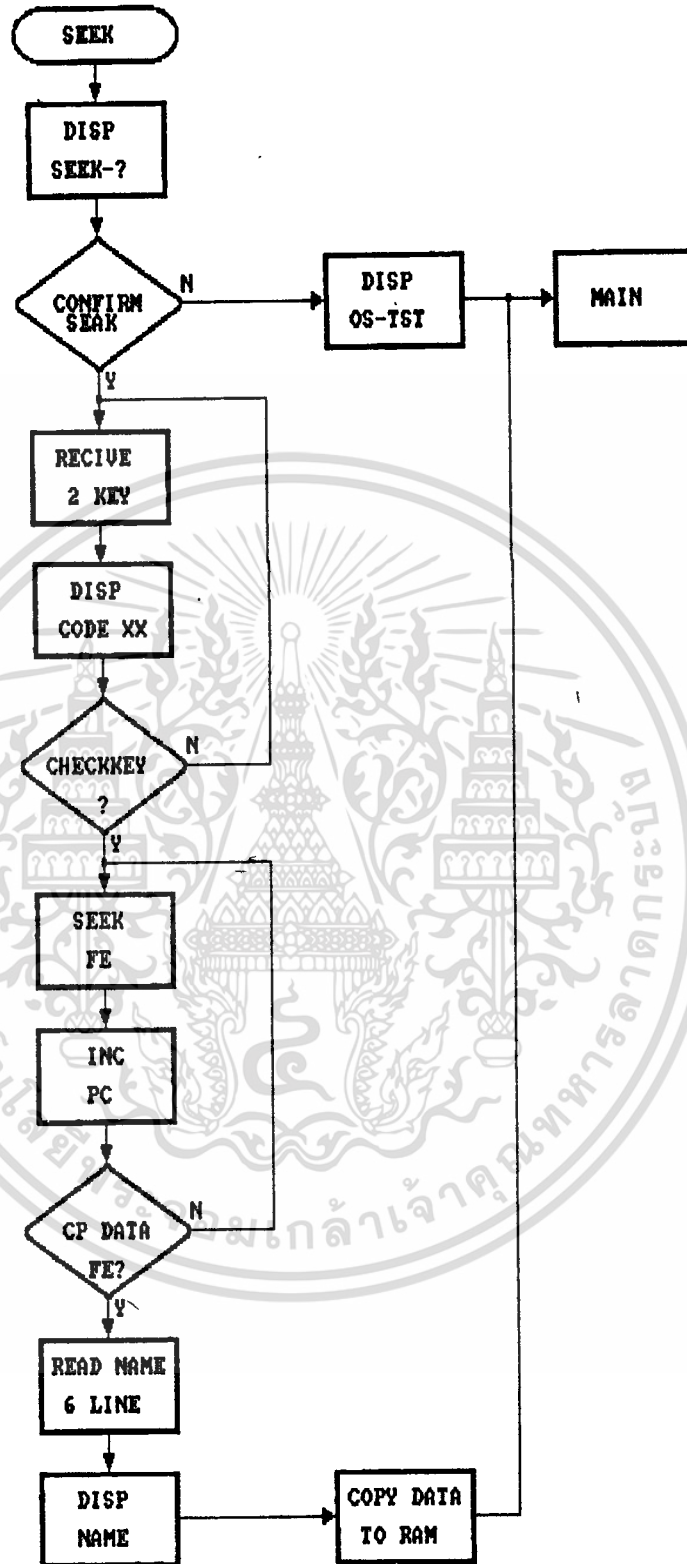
SEEK

DISP SEEK-?

CONFIRM SEAK

N

DISP OS-TST

MAIN

Y

RECIVE 2 KEY

DISP CODE XX

CHECKKEY ?

N

Y

SEEK FE

INC PC

CP DATA FE?

N

Y

READ NAME 6 LINE

DISP NAME

COPY DATA TO RAM

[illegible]เกล้าเจ้าคุณทหาร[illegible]